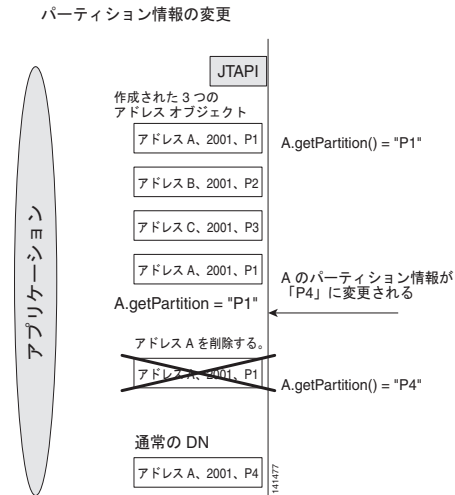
パーティション情報の変更

JTAPI

アプリケーション

作成された 3 つの アドレス オブジェクト

アドレス A、2001、P1

A.getPartition() = "P1"

アドレス B、2001、P2

アドレス C、2001、P3

アドレス A、2001、P1

A のパーティション情報が「P4」に変更される

A.getPartition = "P1"

アドレス A を削除する。

アドレス A、2001、P1

A.getPartition() = "P4"

通常の DN

アドレス A、2001、P4

141477